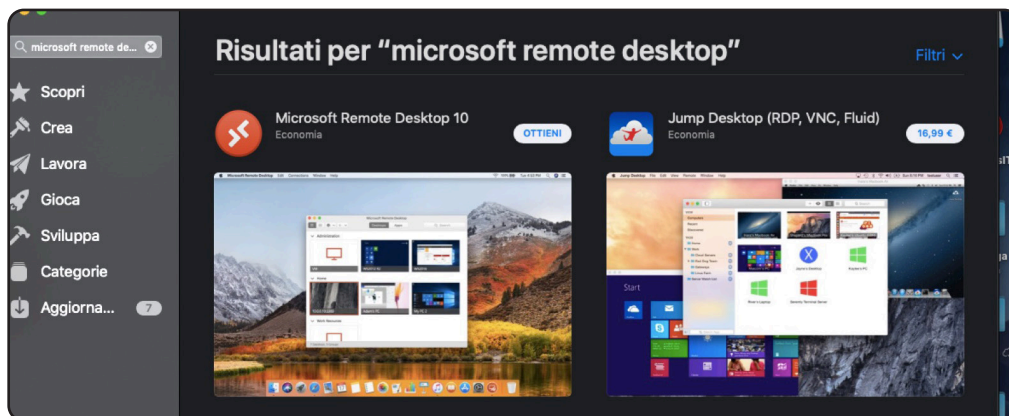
microsoft remote de...

Scopri

Crea

Lavora

Gioca

Sviluppa

Categorie

Aggiorna... 7

Risultati per “microsoft remote desktop”

Filtri

Microsoft Remote Desktop 10

Economia

OTTIENI

Jump Desktop (RDP, VNC, Fluid)

Economia

16,99 €

Start